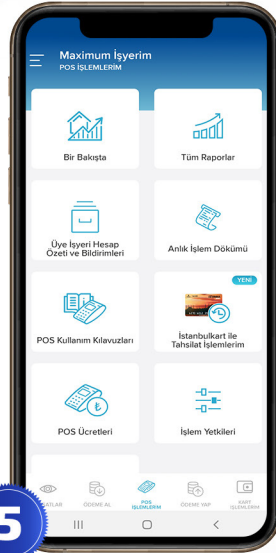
Maximum İşyerim
POS İŞLEMLERİM

Bir Bakışta

Tüm Raporlar

Üye İşyeri Hesap Özeti ve Bildirimleri

Anlık İşlem Dökümü

POS Kullanım Kılavuzları

YENİ

İstanbulkart ile Tahsilat İşlemlerim

POS Ücretleri

İşlem Yetkileri

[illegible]ATLAR

ÖDEME AL

POS İŞLEMLERİM

ÖDEME YAP

KART İŞLEMLERİM

5